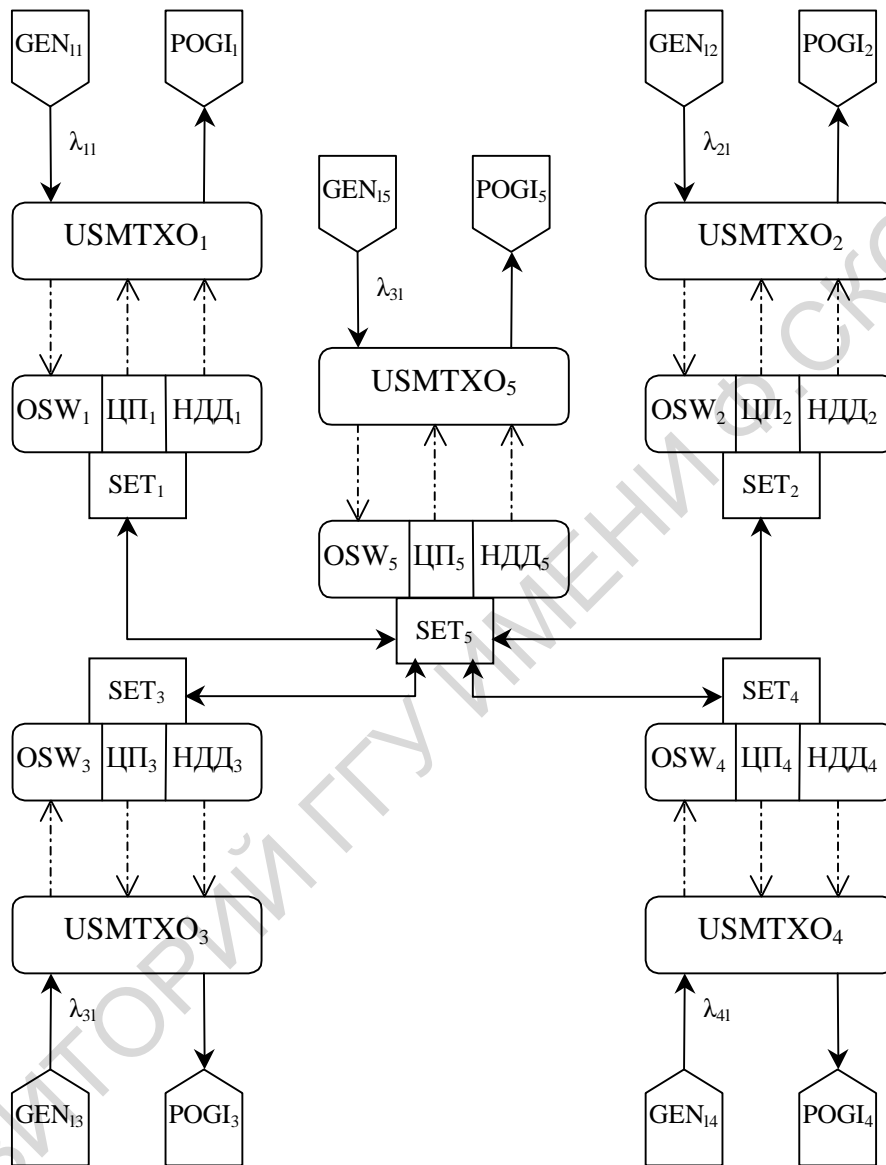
GEN$_{11}$

POGI$_1$

GEN$_{12}$

POGI$_2$

$\lambda_{11}$

$\lambda_{21}$

GEN$_{15}$

POGI$_5$

USMTXO$_1$

USMTXO$_2$

$\lambda_{31}$

USMTXO$_5$

OSW$_1$ | ЦП$_1$ | НДД$_1$

OSW$_2$ | ЦП$_2$ | НДД$_2$

SET$_1$

SET$_2$

OSW$_5$ | ЦП$_5$ | НДД$_5$

SET$_5$

SET$_3$

SET$_4$

OSW$_3$ | ЦП$_3$ | НДД$_3$

OSW$_4$ | ЦП$_4$ | НДД$_4$

USMTXO$_3$

USMTXO$_4$

$\lambda_{31}$

$\lambda_{41}$

GEN$_{13}$

POGI$_3$

GEN$_{14}$

POGI$_4$

ИТОРИЙ ГГУ ИМЕНИ Ф. СК